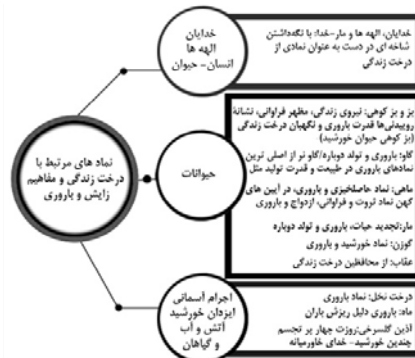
نماد های مرتبط با درخت زندگی و مفاهیم زایش و باروری

خدایان الهه ها انسان- حیوان

خدایان، الهه ها و مار-خدا: با نگهداشتن شاخه ای در دست به عنوان نمادی از درخت زندگی

حیوانات

بز و بز کوهی: نیروی زندگی، مظهر فراوانی، نشانهٔ روییدنیها قدرت باروری و نگهبان درخت زندگی (بز کوهی حیوان خورشید)

گاو: باروری و تولد دوباره/گاو نر از اصلی ترین نمادهای باروری در طبیعت و قدرت تولید مثل

ماهی: نماد حاصلخیزی و باروری، در آیین های کهن نماد ثروت و فراوانی، ازدواج و باروری

مار: تجدید حیات، باروری و تولد دوباره

گوزن: نماد خورشید و باروری

عقاب: از محافظین درخت زندگی

اجرام آسمانی ایزدان خورشید آتش و آب و گیاهان

درخت نخل: نماد باروری

ماه: باروری دلیل ریزش باران

آذین گلسرخی/روزت چهار پر تجسم چندین الهه خورشید - خدای خاورمیانه